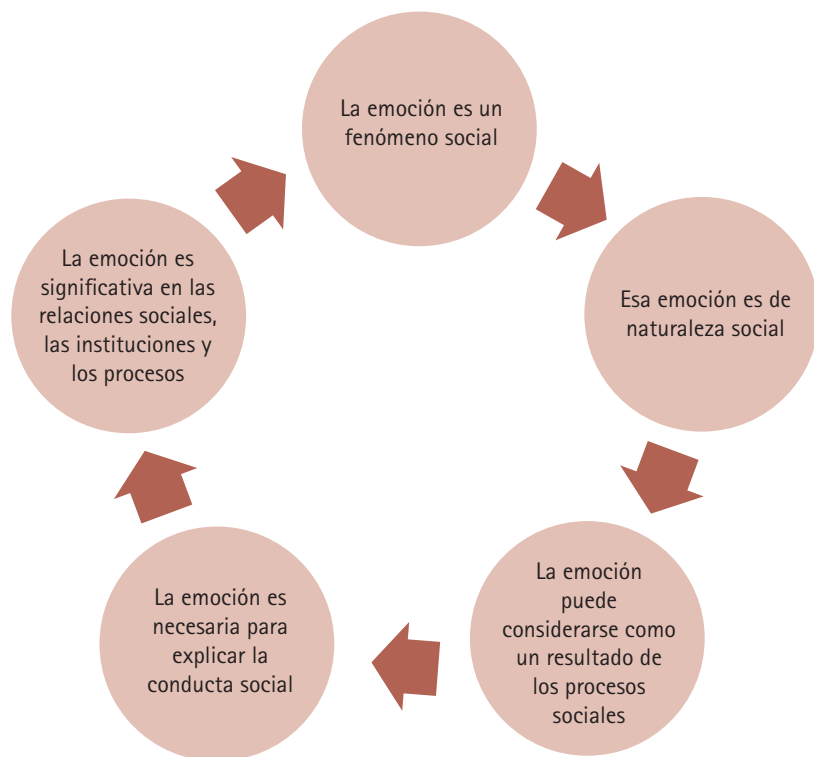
La emoción es un fenómeno social

Esa emoción es de naturaleza social

La emoción puede considerarse como un resultado de los procesos sociales

La emoción es necesaria para explicar la conducta social

La emoción es significativa en las relaciones sociales, las instituciones y los procesos